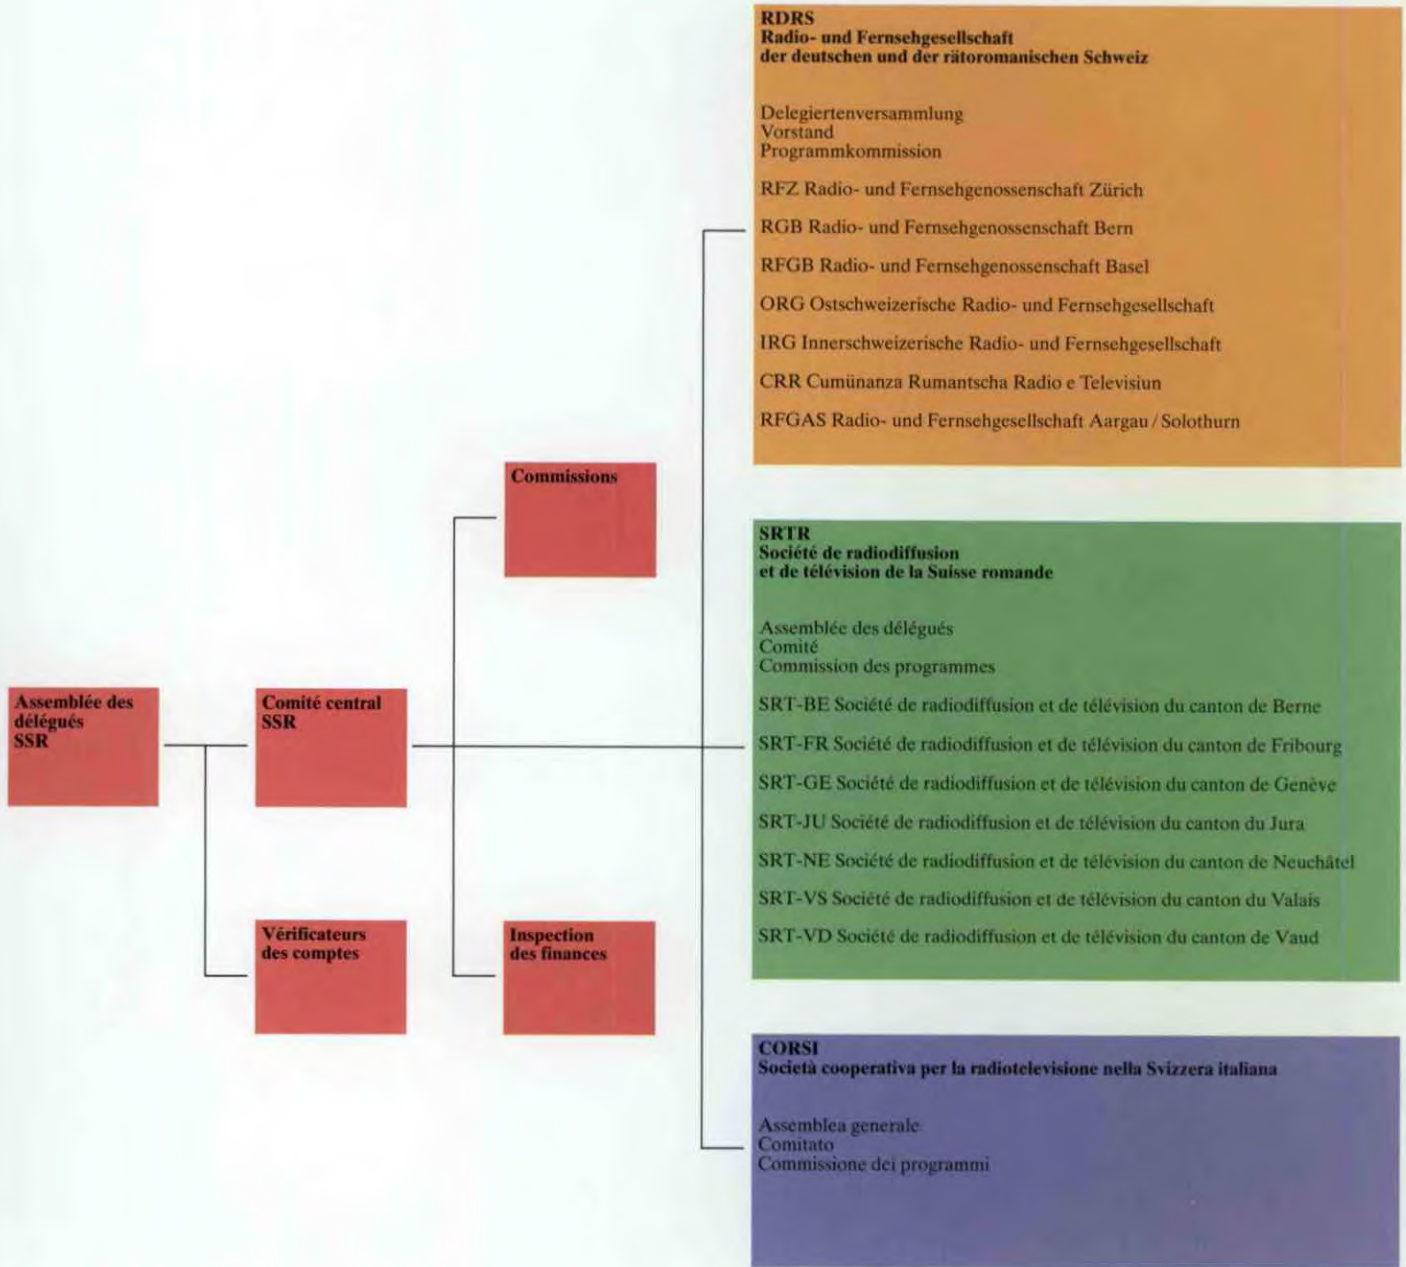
Assemblée des délégués SSR

Comité central SSR

Vérificateurs des comptes

Commissions

Inspection des finances

RDRS
Radio- und Fernsehgesellschaft der deutschen und der rätoromanischen Schweiz

Delegiertenversammlung
Vorstand
Programmkommission

RFZ Radio- und Fernsehgenossenschaft Zürich

RGB Radio- und Fernsehgenossenschaft Bern

RFGB Radio- und Fernsehgenossenschaft Basel

ORG Ostschweizerische Radio- und Fernsehgesellschaft

IRG Innerschweizerische Radio- und Fernsehgesellschaft

CRR Cumünanza Rumantscha Radio e Televisiun

RFGAS Radio- und Fernsehgesellschaft Aargau / Solothurn

SRTR
Société de radiodiffusion et de télévision de la Suisse romande

Assemblée des délégués
Comité
Commission des programmes

SRT-BE Société de radiodiffusion et de télévision du canton de Berne

SRT-FR Société de radiodiffusion et de télévision du canton de Fribourg

SRT-GE Société de radiodiffusion et de télévision du canton de Genève

SRT-JU Société de radiodiffusion et de télévision du canton du Jura

SRT-NE Société de radiodiffusion et de télévision du canton de Neuchâtel

SRT-VS Société de radiodiffusion et de télévision du canton du Valais

SRT-VD Société de radiodiffusion et de télévision du canton de Vaud

CORSI
Società cooperativa per la radiotelevisione nella Svizzera italiana

Assemblea generale
Comitato
Commissione dei programmi